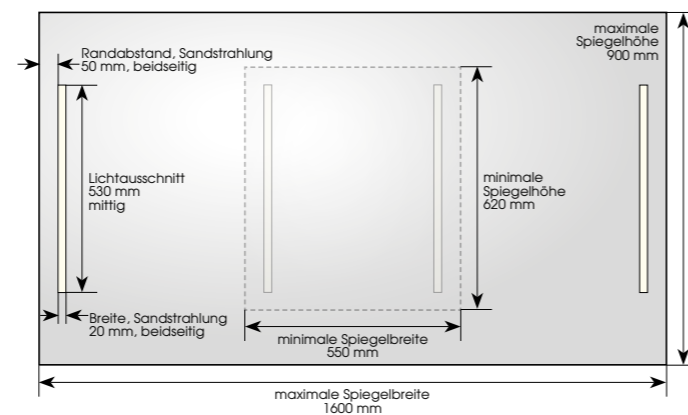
Randabstand, Sandstrahlung
50 mm, beidseitig

maximale
Spiegelhöhe
900 mm

Lichtausschnitt
530 mm
mittig

minimale
Spiegelhöhe
620 mm

Breite, Sandstrahlung
20 mm, beidseitig

minimale Spiegelbreite
550 mm

maximale Spiegelbreite
1600 mm